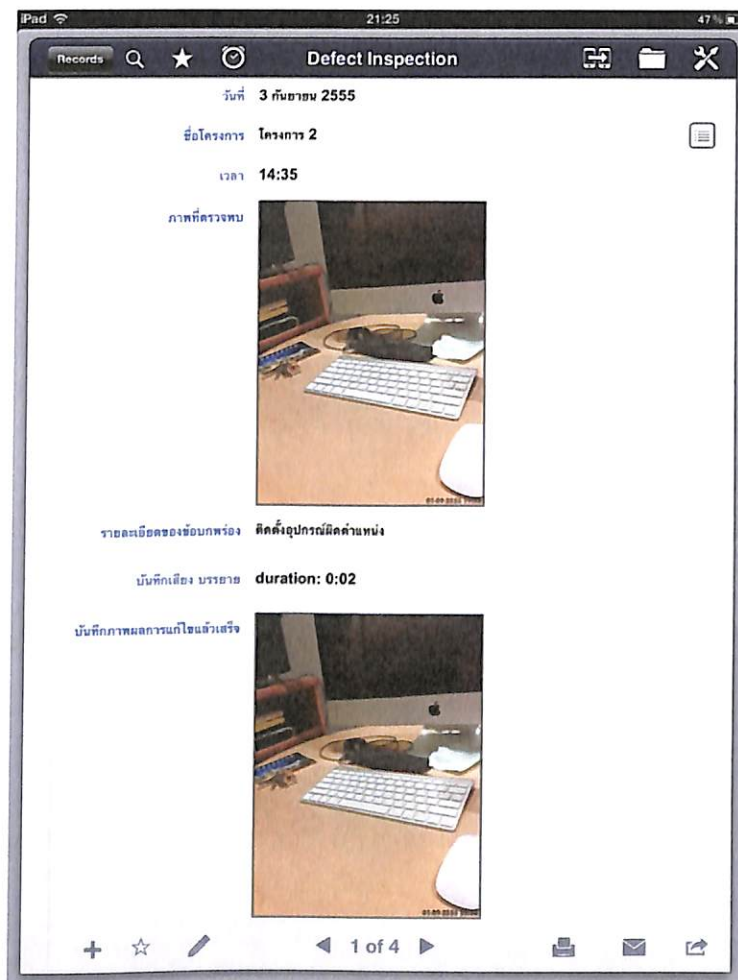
iPad
21:25
47%

Records
Defect Inspection

วันที่ 3 กันยายน 2555

ชื่อโครงการ โครงการ 2

เวลา 14:35

ภาพที่ตรวจพบ

รายละเอียดของข้อบกพร่อง ติดตั้งอุปกรณ์ผิดตำแหน่ง

บันทึกเสียง บรรยาย duration: 0:02

บันทึกภาพผลการแก้ไขแล้วเสร็จ

1 of 4